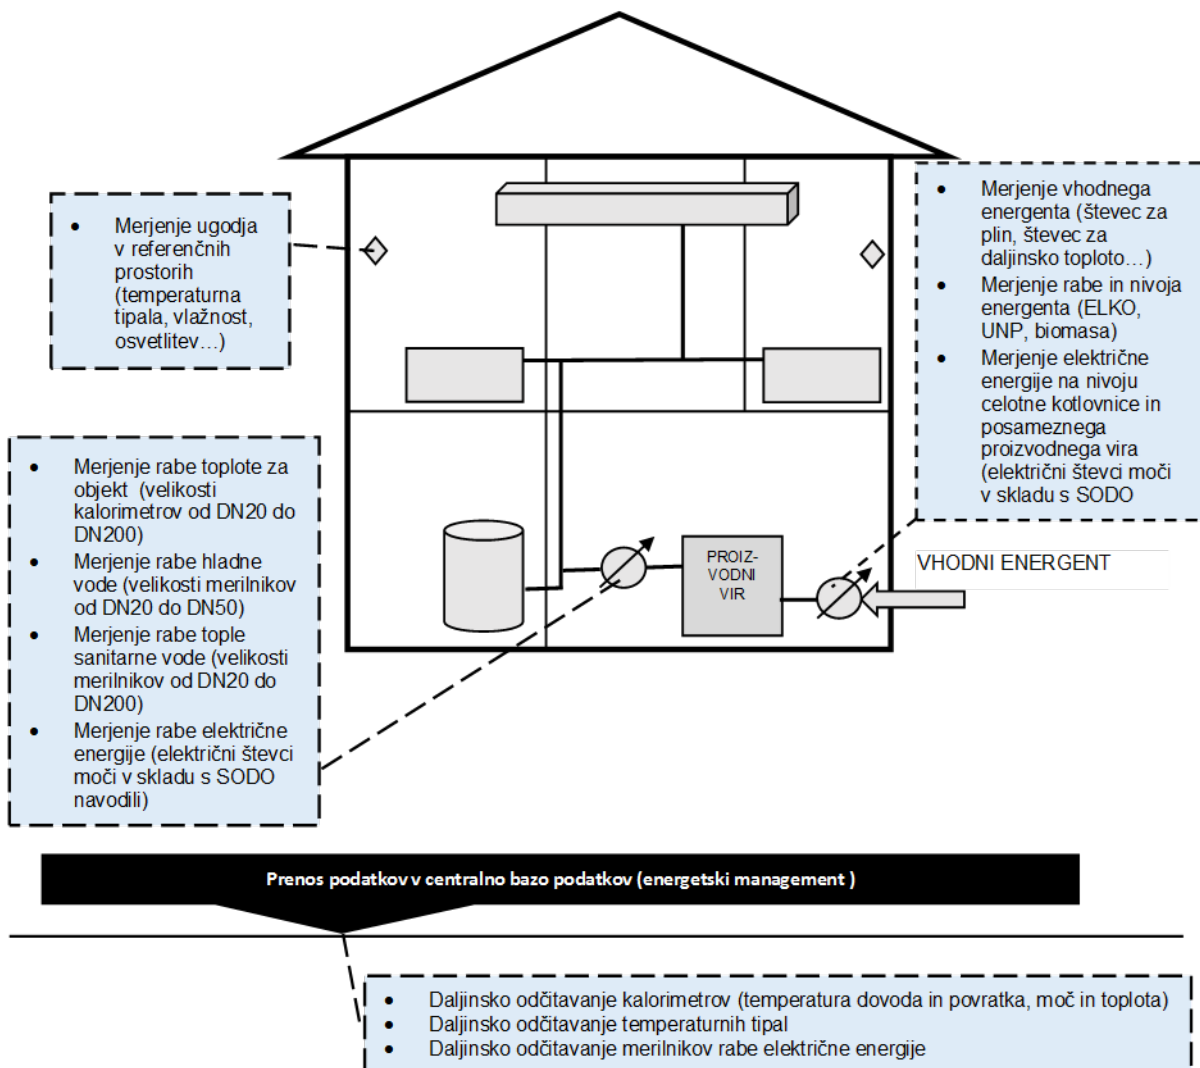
- Merjenje ugodja v referenčnih prostorih (temperaturna tipala, vlažnost, osvetlitev…)

- Merjenje vhodnega energenta (števec za plin, števec za daljinsko toploto…)
- Merjenje rabe in nivoja energenta (ELKO, UNP, biomasa)
- Merjenje električne energije na nivoju celotne kotlovnice in posameznega proizvodnega vira (električni števci moči v skladu s SODO

- Merjenje rabe toplote za objekt (velikosti kalorimetrov od DN20 do DN200)
- Merjenje rabe hladne vode (velikosti merilnikov od DN20 do DN50)
- Merjenje rabe tople sanitarne vode (velikosti merilnikov od DN20 do DN200)
- Merjenje rabe električne energije (električni števci moči v skladu s SODO navodili)

PROIZ-VODNI VIR

VHODNI ENERGENT

Prenos podatkov v centralno bazo podatkov (energetski management )

- Daljinsko odčitavanje kalorimetrov (temperatura dovoda in povratka, moč in toplota)
- Daljinsko odčitavanje temperaturnih tipal
- Daljinsko odčitavanje merilnikov rabe električne energije